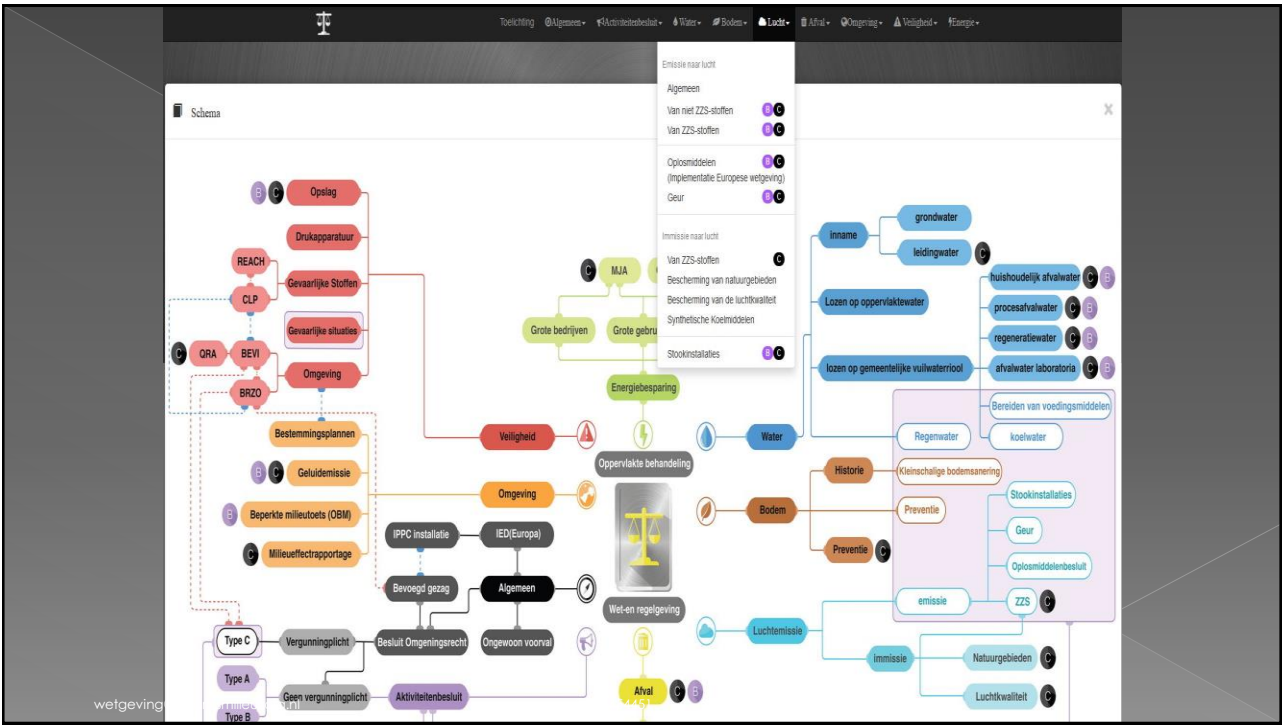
Toelichting Algemeen Activiteitenbesluit Water Bodem Lucht Afval Omgeving Veiligheid Energie

Schema

Emissie naar lucht
Algemeen
Van niet ZZS-stoffen B C
Van ZZS-stoffen B C
Oplosmiddelen (Implementatie Europese wetgeving) B C
Geur B C
Immissie naar lucht
Van ZZS-stoffen C
Bescherming van natuurgebieden
Bescherming van de luchtkwaliteit
Synthetische Koelmiddelen
Stookinstallaties B C

B C Opslag
Drukapparatuur
REACH
Gevaarlijke Stoffen
CLP
Gevaarlijke situaties
C QRA BEVI
Omgeving
BRZO
Bestemmingsplannen
B C Geluidemissie
B Beperkte milieutoets (OBM)
C Milieueffectrapportage
IPPC installatie
IED(Europa)
Bevoegd gezag
Algemeen
Type C
Vergunningplicht
Besluit Omgeningsrecht
Ongewoon voorval
Type A
Geen vergunningplicht
Aktiviteitenbesluit
Type B
C MJA
Grote bedrijven
Grote gebrui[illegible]
Energiebesparing
Veiligheid
Omgeving
Oppervlakte behandeling
Wet-en regelgeving
Afval C B
inname
grondwater
leidingwater C
Lozen op oppervlaktewater
huishoudelijk afvalwater C B
procesafvalwater C B
regeneratiewater C B
lozen op gemeentelijke vuilwaterriool
afvalwater laboratoria C B
Bereiden van voedingsmiddelen
Water
Regenwater
koelwater
Historie
Kleinschalige bodemsanering
Bodem
Preventie
Preventie C
Stookinstallaties
Geur
Oplosmiddelenbesluit
emissie
ZZS C
Luchtemissie
immissie
Natuurgebieden C
Luchtkwaliteit C
wetgeving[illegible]milieu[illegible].nl